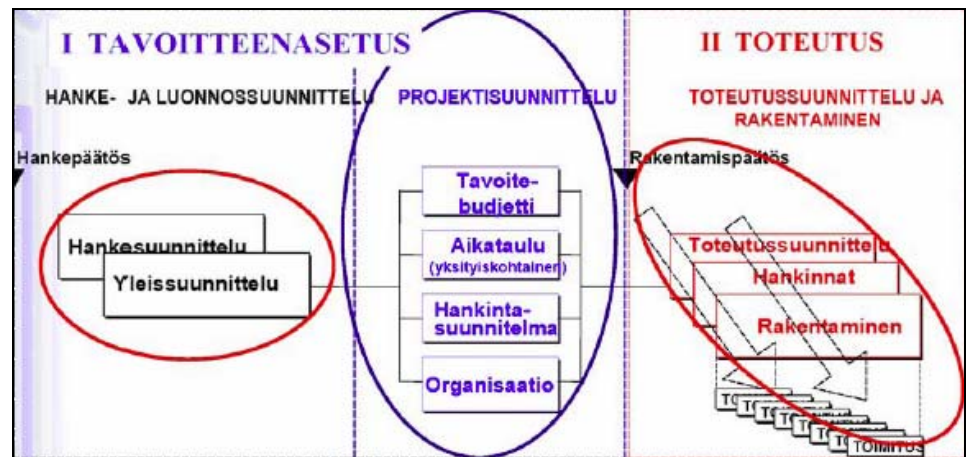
I TAVOITTEENASETUS

HANKE- JA LUONNOSSUUNNITTELU

PROJEKTISUUNNITTELU

II TOTEUTUS

TOTEUTUSSUUNNITTELU JA RAKENTAMINEN

Hankepäätös

Rakentamispäätös

Hankesuunnittelu

Yleissuunnittelu

Tavoitebudjetti

Aikataulu (yksityiskohtainen)

Hankintasuunnitelma

Organisaatio

Toteutussuunnittelu

Hankinnat

Rakentaminen

TO TO TO TO TO TO TO TOIMITUS